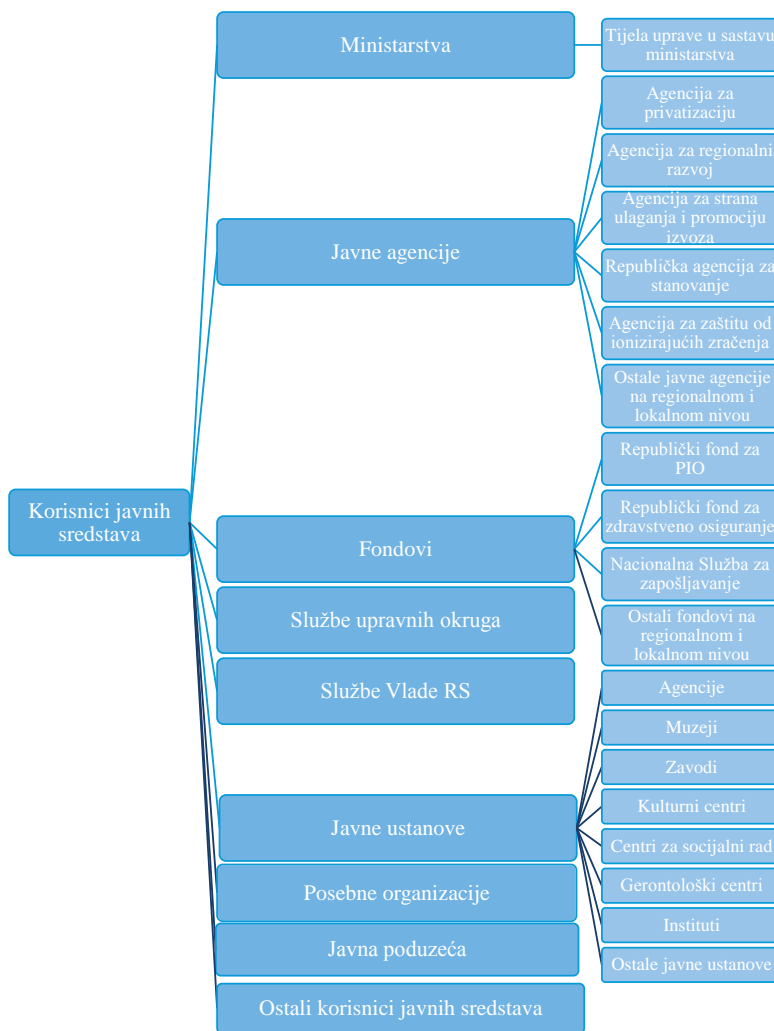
Korisnici javnih sredstava

Ministarstva

Tijela uprave u sastavu ministarstva

Javne agencije

Agencija za privatizaciju

Agencija za regionalni razvoj

Agencija za strana ulaganja i promociju izvoza

Republička agencija za stanovanje

Agencija za zaštitu od ionizirajućih zračenja

Ostale javne agencije na regionalnom i lokalnom nivou

Fondovi

Republički fond za PIO

Republički fond za zdravstveno osiguranje

Nacionalna Služba za zapošljavanje

Ostali fondovi na regionalnom i lokalnom nivou

Službe upravnih okruga

Službe Vlade RS

Javne ustanove

Agencije

Muzeji

Zavodi

Kulturni centri

Centri za socijalni rad

Gerontološki centri

Instituti

Ostale javne ustanove

Posebne organizacije

Javna poduzeća

Ostali korisnici javnih sredstava